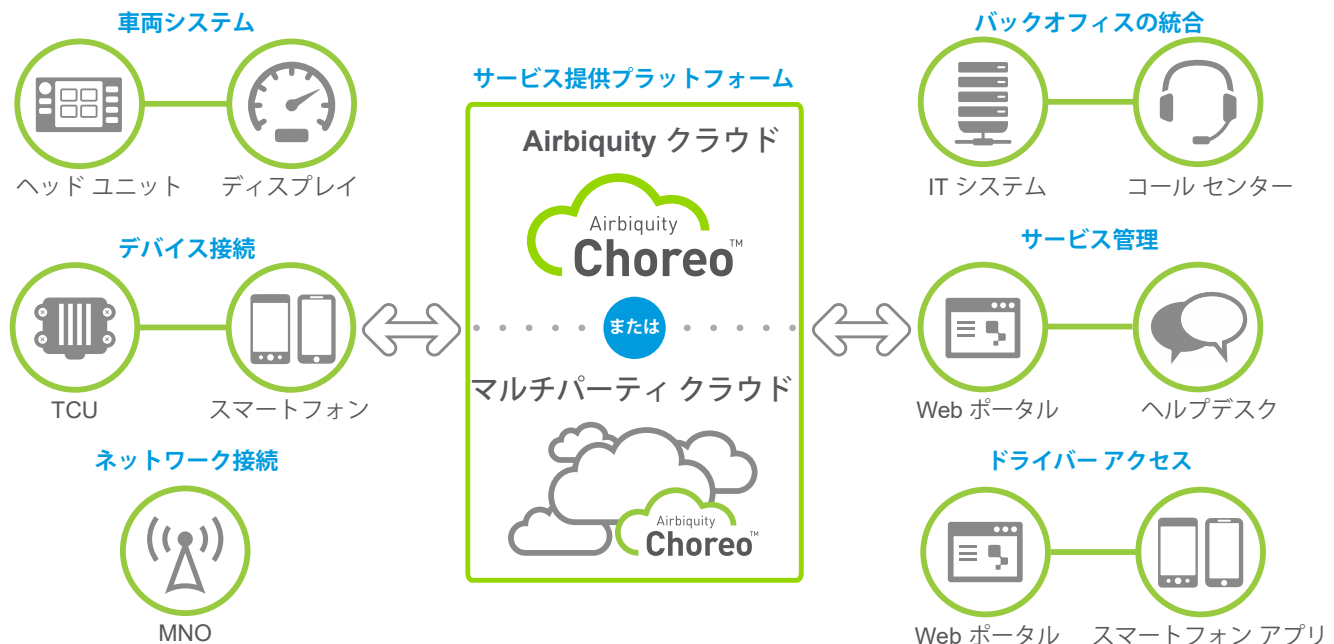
車両システム

ヘッド ユニット　ディスプレイ

デバイス接続

TCU　スマートフォン

ネットワーク接続

MNO

サービス提供プラットフォーム

Airbiquity クラウド

Airbiquity Choreo™

または

マルチパーティ クラウド

Airbiquity Choreo™

バックオフィスの統合

IT システム　コール センター

サービス管理

Web ポータル　ヘルプデスク

ドライバー アクセス

Web ポータル　スマートフォン アプリ